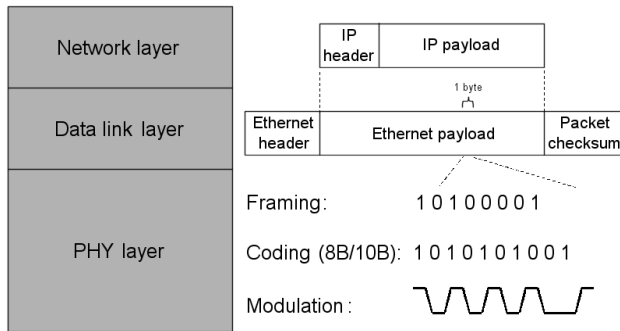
Network layer

Data link layer

PHY layer

IP header

IP payload

1 byte

Ethernet header

Ethernet payload

Packet checksum

Framing: 1 0 1 0 0 0 0 1

Coding (8B/10B): 1 0 1 0 1 0 1 0 0 1

Modulation: